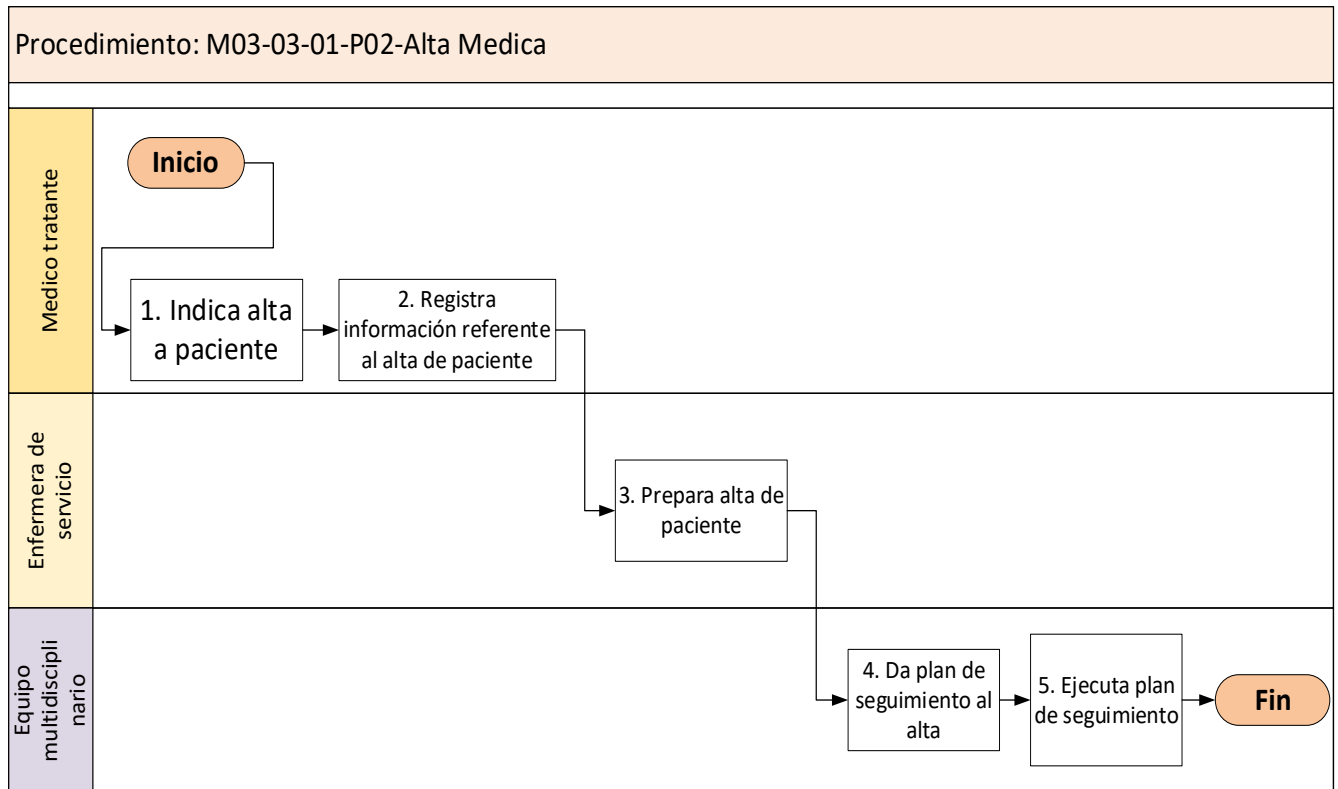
Procedimiento: M03-03-01-P02-Alta Medica

Medico tratante

Inicio

1. Indica alta a paciente

2. Registra información referente al alta de paciente

Enfermera de servicio

3. Prepara alta de paciente

Equipo multidiscipli nario

4. Da plan de seguimiento al alta

5. Ejecuta plan de seguimiento

Fin